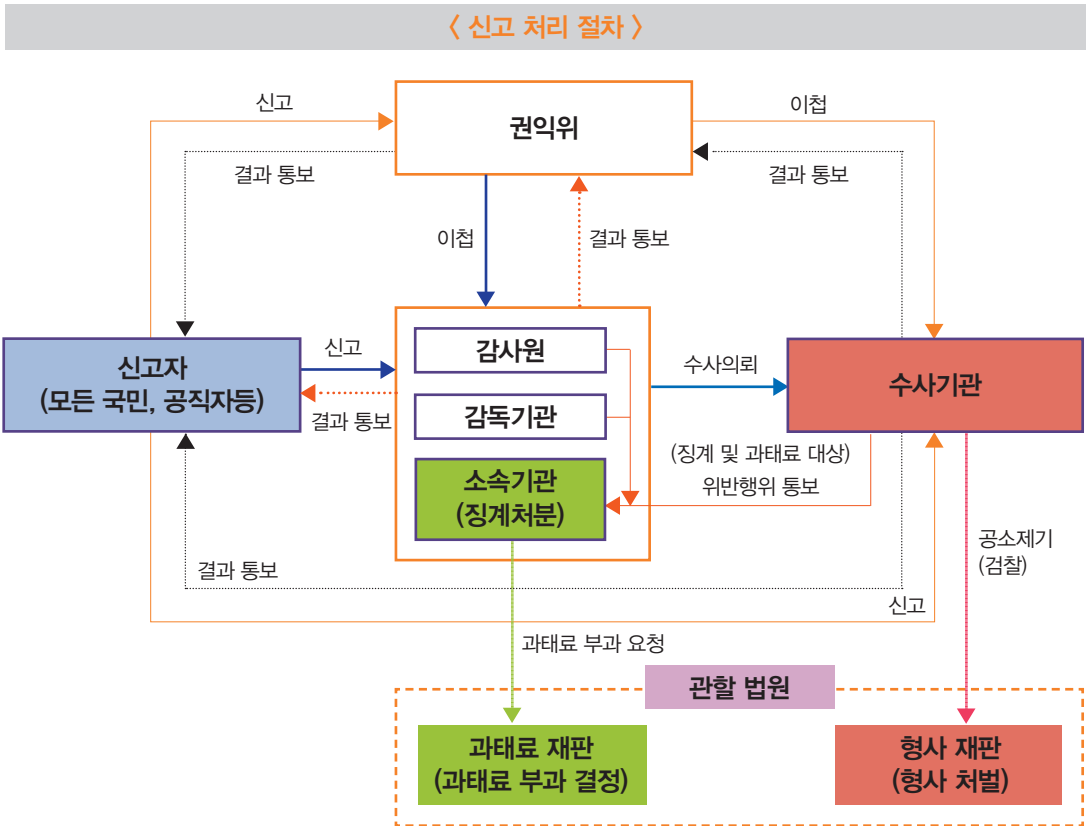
〈 신고 처리 절차 〉

신고

권익위

이첩

결과 통보

결과 통보

이첩

결과 통보

신고자
(모든 국민, 공직자등)

신고

결과 통보

감사원

감독기관

소속기관
(징계처분)

수사의뢰

수사기관

(징계 및 과태료 대상)
위반행위 통보

공소제기
(검찰)

결과 통보

신고

과태료 부과 요청

관할 법원

과태료 재판
(과태료 부과 결정)

형사 재판
(형사 처벌)